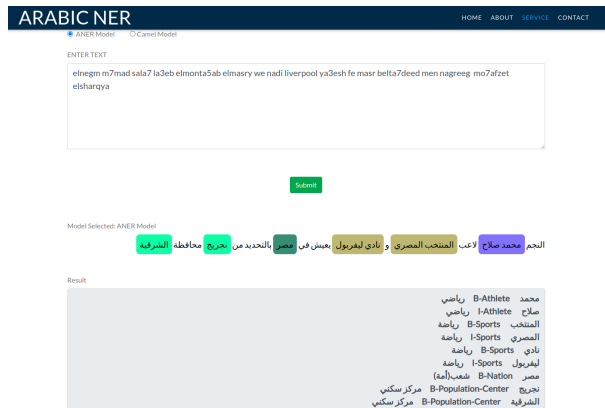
ARABIC NER

HOME ABOUT SERVICE CONTACT

ANER Model Camel Model

ENTER TEXT

elnegm m7mad sala7 la3eb elmonta5ab elmasry we nadi liverpool ya3esh fe masr belta7deed men nagreeg mo7afzet elsharqya

Submit

Model Selected: ANER Model

النجم محمد صلاح لاعب المنتخب المصري و نادي ليفربول يعيش في مصر بالتحديد من نجريج محافظة الشرقية

Result

محمد B-Athlete رياضي
صلاح I-Athlete رياضي
المنتخب B-Sports رياضة
المصري I-Sports رياضة
نادي B-Sports رياضة
ليفربول I-Sports رياضة
مصر B-Nation شعب(أمة)
نجريج B-Population-Center مركز سكني
الشرقية B-Population-Center مركز سكني